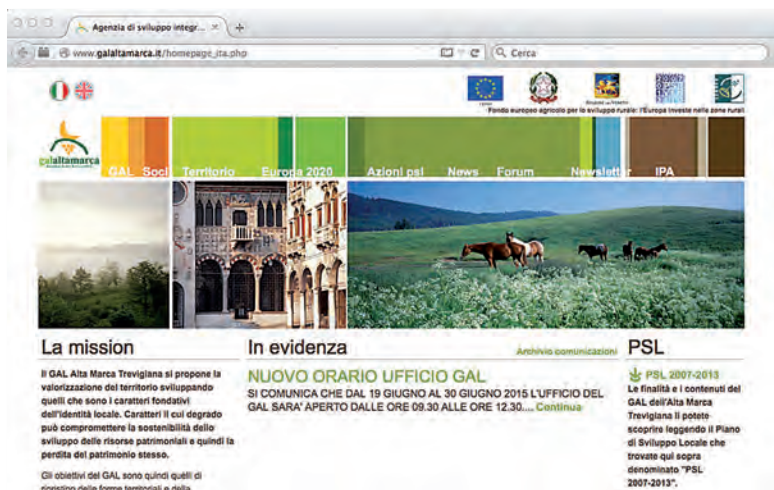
Agenzia di sviluppo integr... ×

www.galaltamarca.it/homepage_ita.php

Cerca

Fondo europeo agricolo per lo sviluppo rurale: l'Europa investe nelle zone rurali

galaltamarca

GAL Soci Territorio Europa 2020 Azioni psl News Forum Newsletter IPA

La mission

Il GAL Alta Marca Trevigiana si propone la valorizzazione del territorio sviluppando quelli che sono i caratteri fondativi dell'identità locale. Caratteri il cui degrado può compromettere la sostenibilità dello sviluppo delle risorse patrimoniali e quindi la perdita del patrimonio stesso.

Gli obiettivi del GAL sono quindi quelli di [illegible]

In evidenza

Archivio comunicazioni

NUOVO ORARIO UFFICIO GAL

SI COMUNICA CHE DAL 19 GIUGNO AL 30 GIUGNO 2015 L'UFFICIO DEL GAL SARA' APERTO DALLE ORE 09.30 ALLE ORE 12.30.... Continua

PSL

PSL 2007-2013

Le finalità e i contenuti del GAL dell'Alta Marca Trevigiana li potete scoprire leggendo il Piano di Sviluppo Locale che trovate qui sopra denominato "PSL 2007-2013".